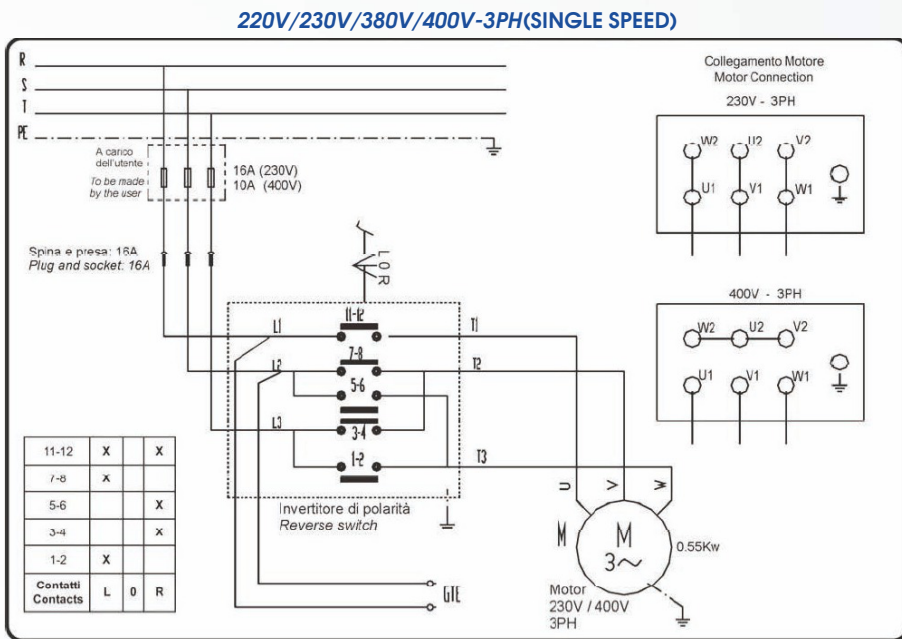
220V/230V/380V/400V-3PH(SINGLE SPEED)

R
S
T
PE

A carico dell'utente
To be made by the user
16A (230V)
10A (400V)

Spina e presa: 16A
Plug and socket: 16A

L
0
R

L1
L2
L3
11-12
7-8
5-6
3-4
1-2
T1
T2
T3

Invertitore di polarità
Reverse switch

| 11-12 | X | | X |
|---|---|---|---|
| 7-8 | X | | |
| 5-6 | | | X |
| 3-4 | | | X |
| 1-2 | X | | |
| Contatti Contacts | L | 0 | R |

GTE

U
V
W
M
M
3~
0.55Kw
Motor
230V / 400V
3PH

Collegamento Motore
Motor Connection
230V - 3PH
W2
U2
V2
U1
V1
W1

400V - 3PH
W2
U2
V2
U1
V1
W1